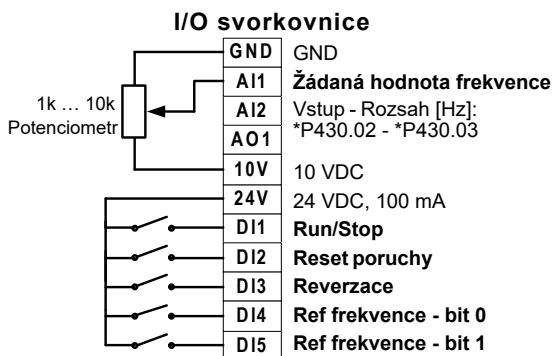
I/O svorkovnice

1k … 10k
Potenciometr

| | |
|---|---|
| GND | GND |
| AI1 | **Žádaná hodnota frekvence** |
| AI2 | Vstup - Rozsah [Hz]: |
| AO1 | *P430.02 - *P430.03 |
| 10V | 10 VDC |
| 24V | 24 VDC, 100 mA |
| DI1 | **Run/Stop** |
| DI2 | **Reset poruchy** |
| DI3 | **Reverzace** |
| DI4 | **Ref frekvence - bit 0** |
| DI5 | **Ref frekvence - bit 1** |